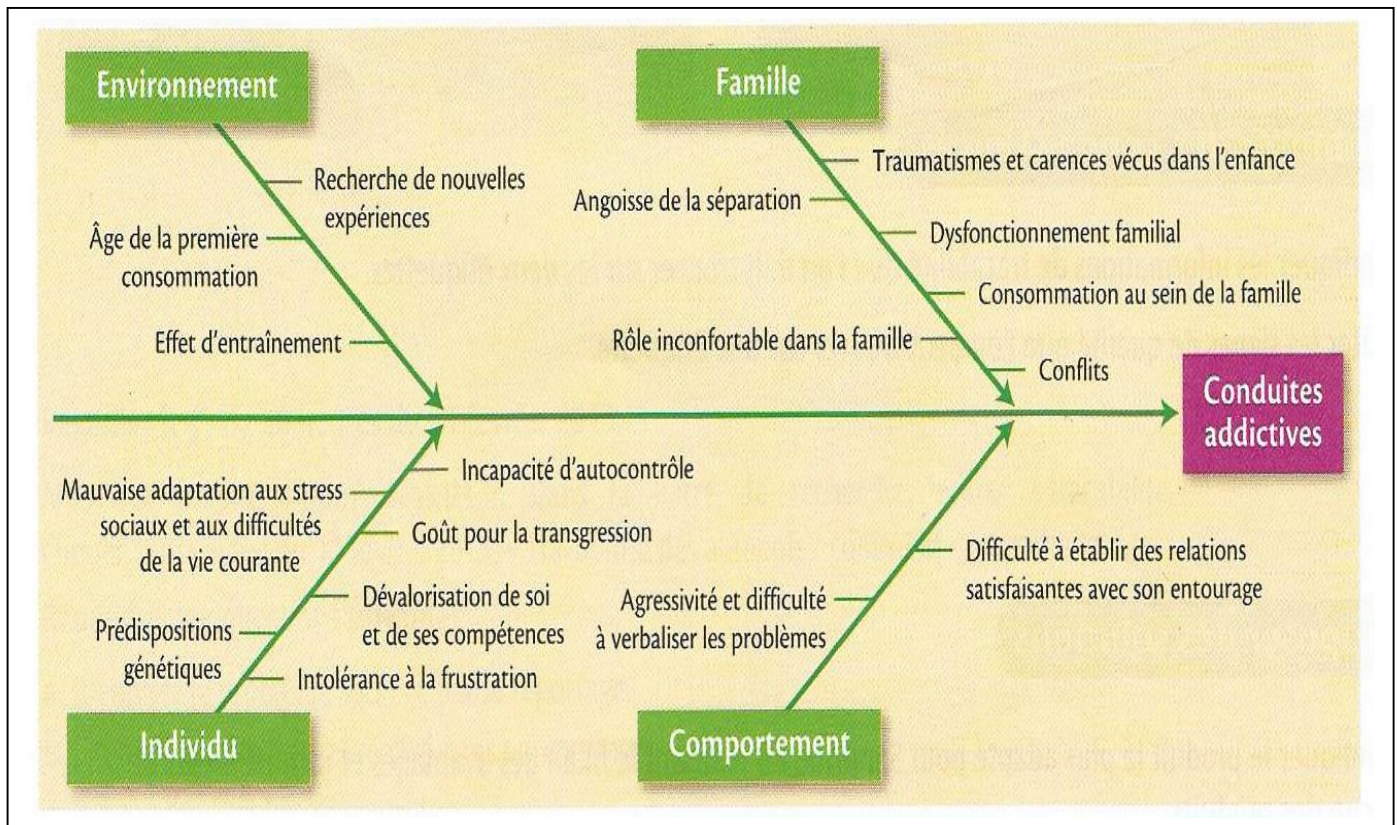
Environnement

Recherche de nouvelles expériences

Âge de la première consommation

Effet d'entraînement

Famille

Traumatismes et carences vécus dans l'enfance

Angoisse de la séparation

Dysfonctionnement familial

Consommation au sein de la famille

Rôle inconfortable dans la famille

Conflits

Conduites addictives

Incapacité d'autocontrôle

Mauvaise adaptation aux stress sociaux et aux difficultés de la vie courante

Goût pour la transgression

Dévalorisation de soi et de ses compétences

Prédispositions génétiques

Intolérance à la frustration

Individu

Difficulté à établir des relations satisfaisantes avec son entourage

Agressivité et difficulté à verbaliser les problèmes

Comportement